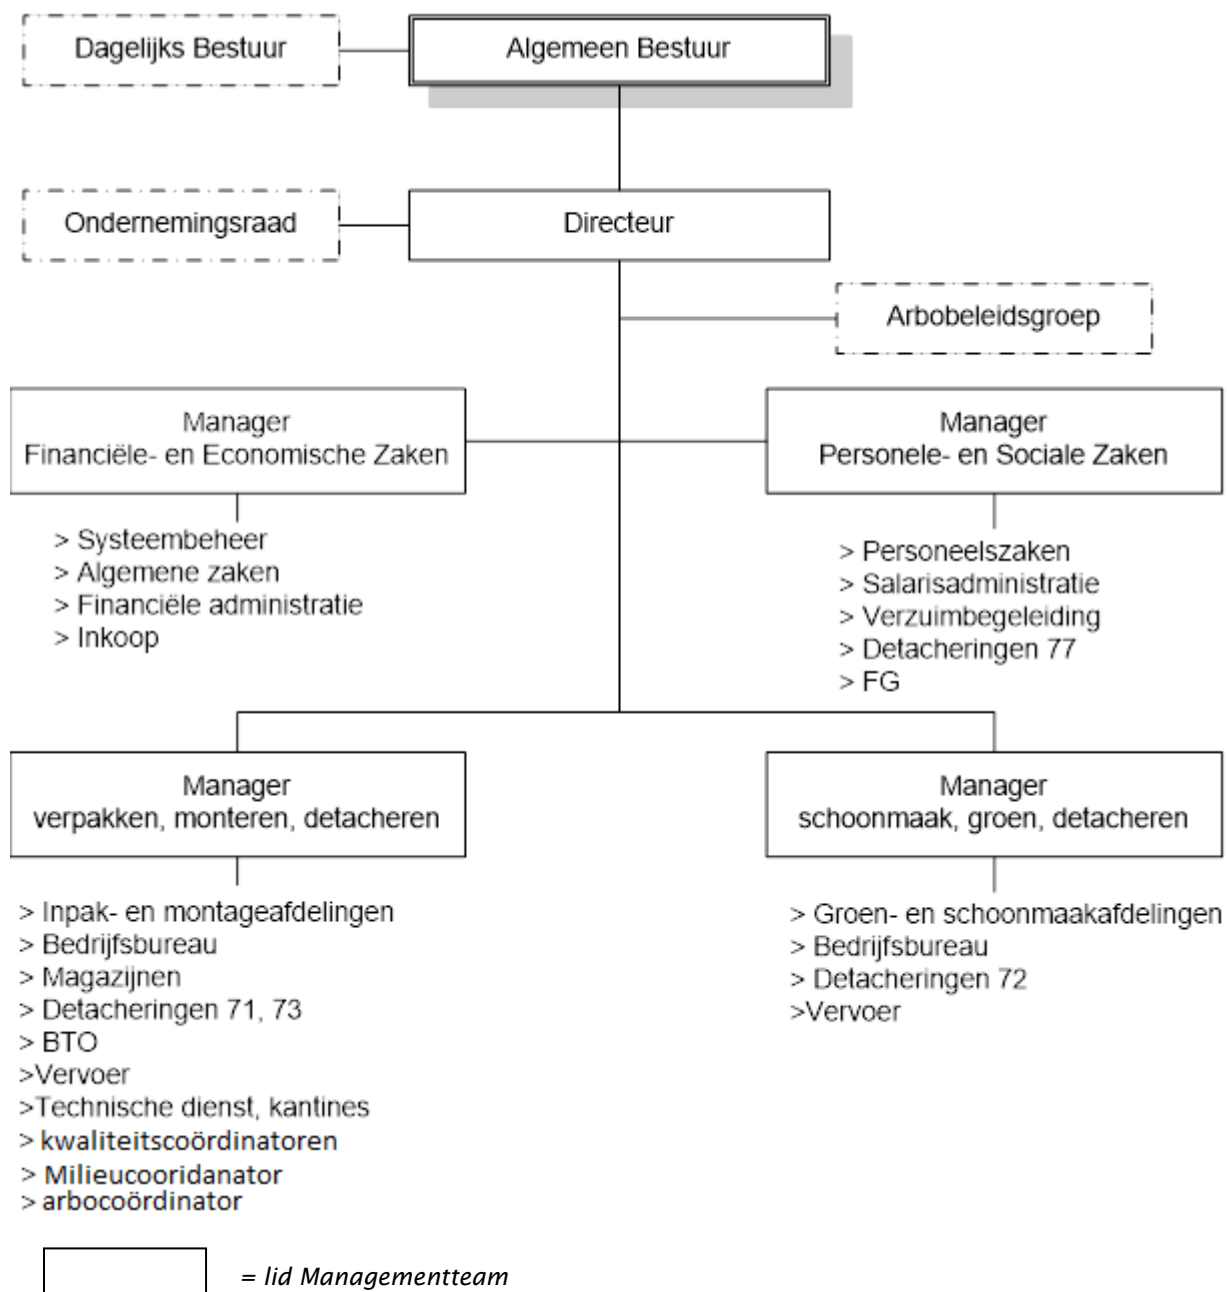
Dagelijks Bestuur

Algemeen Bestuur

Ondernemingsraad

Directeur

Arbobeleidsgroep

Manager
Financiële- en Economische Zaken

> Systeembeheer
> Algemene zaken
> Financiële administratie
> Inkoop

Manager
Personele- en Sociale Zaken

> Personeelszaken
> Salarisadministratie
> Verzuimbegeleiding
> Detacheringen 77
> FG

Manager
verpakken, monteren, detacheren

> Inpak- en montageafdelingen
> Bedrijfsbureau
> Magazijnen
> Detacheringen 71, 73
> BTO
>Vervoer
>Technische dienst, kantines
> kwaliteitscoördinatoren
> Milieucooridanator
> arbocoördinator

Manager
schoonmaak, groen, detacheren

> Groen- en schoonmaakafdelingen
> Bedrijfsbureau
> Detacheringen 72
>Vervoer

= lid Managementteam